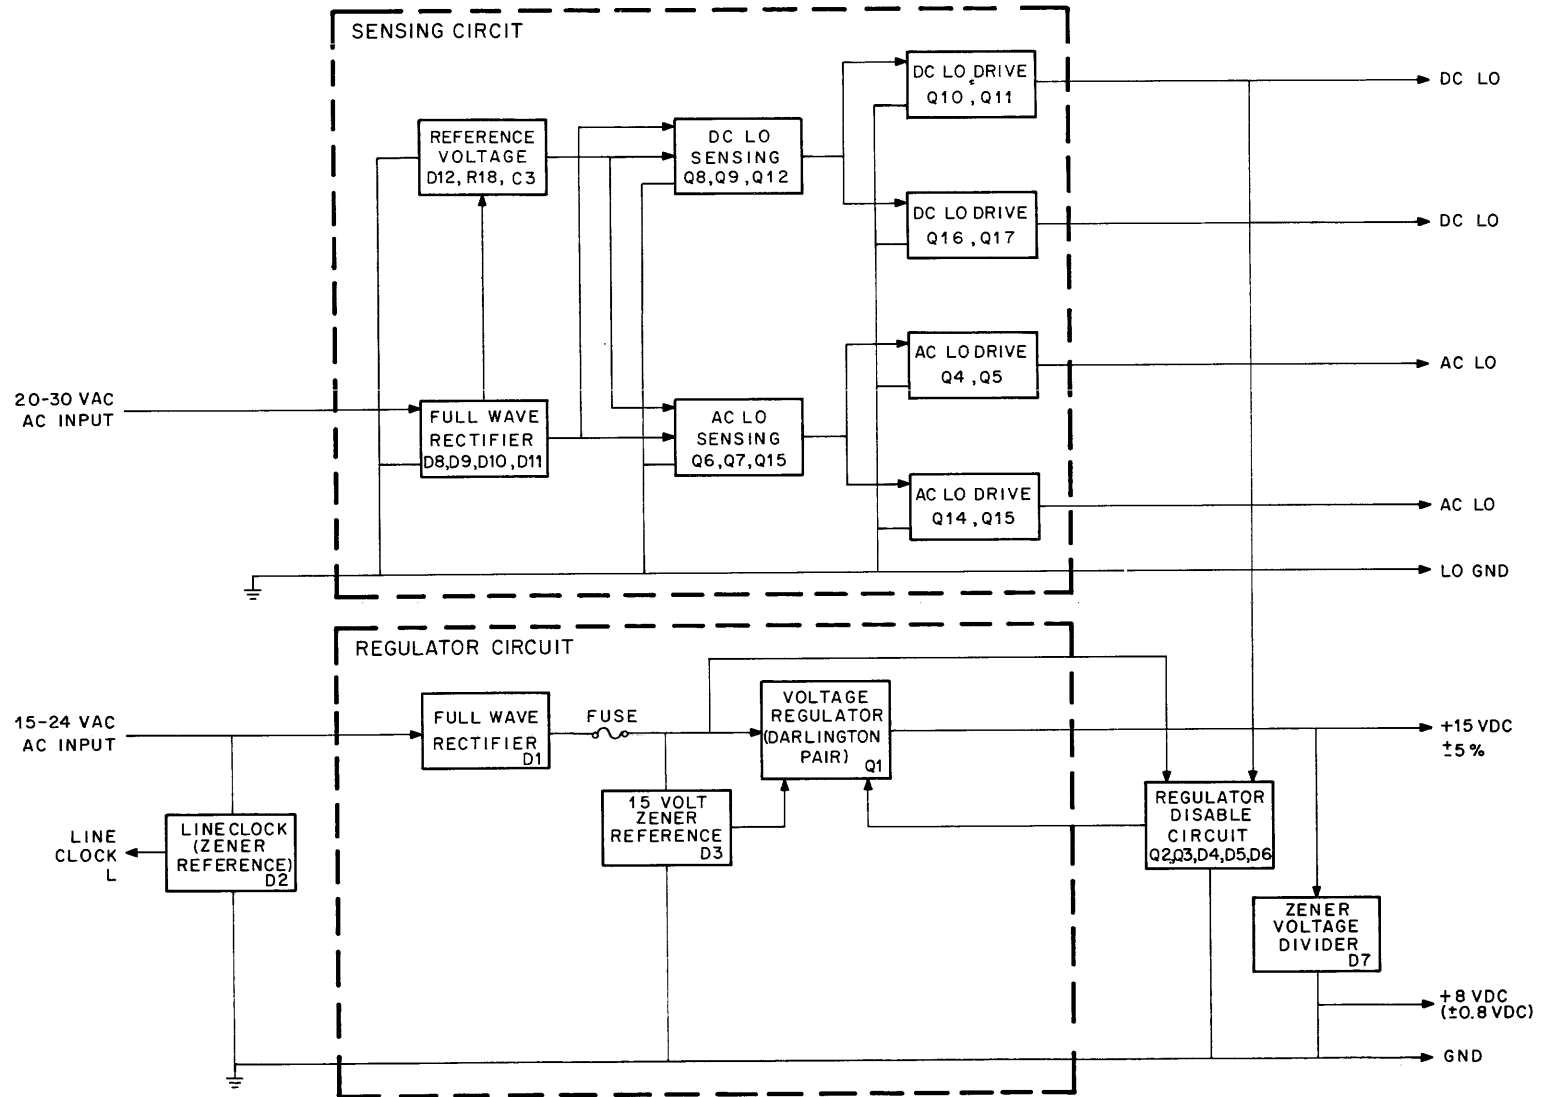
SENSING CIRCIT

REFERENCE VOLTAGE D12, R18, C3

DC LO SENSING Q8,Q9,Q12

DC LO DRIVE Q10, Q11

DC LO

DC LO DRIVE Q16, Q17

DC LO

20-30 VAC AC INPUT

FULL WAVE RECTIFIER D8,D9,D10,D11

AC LO SENSING Q6,Q7,Q15

AC LO DRIVE Q4, Q5

AC LO

AC LO DRIVE Q14, Q15

AC LO

LO GND

REGULATOR CIRCUIT

15-24 VAC AC INPUT

FULL WAVE RECTIFIER D1

FUSE

VOLTAGE REGULATOR (DARLINGTON PAIR) Q1

+15 VDC $\pm 5\%$

15 VOLT ZENER REFERENCE D3

LINE CLOCK L

LINE CLOCK (ZENER REFERENCE) D2

REGULATOR DISABLE CIRCUIT Q2,Q3,D4,D5,D6

ZENER VOLTAGE DIVIDER D7

+8 VDC ($\pm 0.8$ VDC)

GND